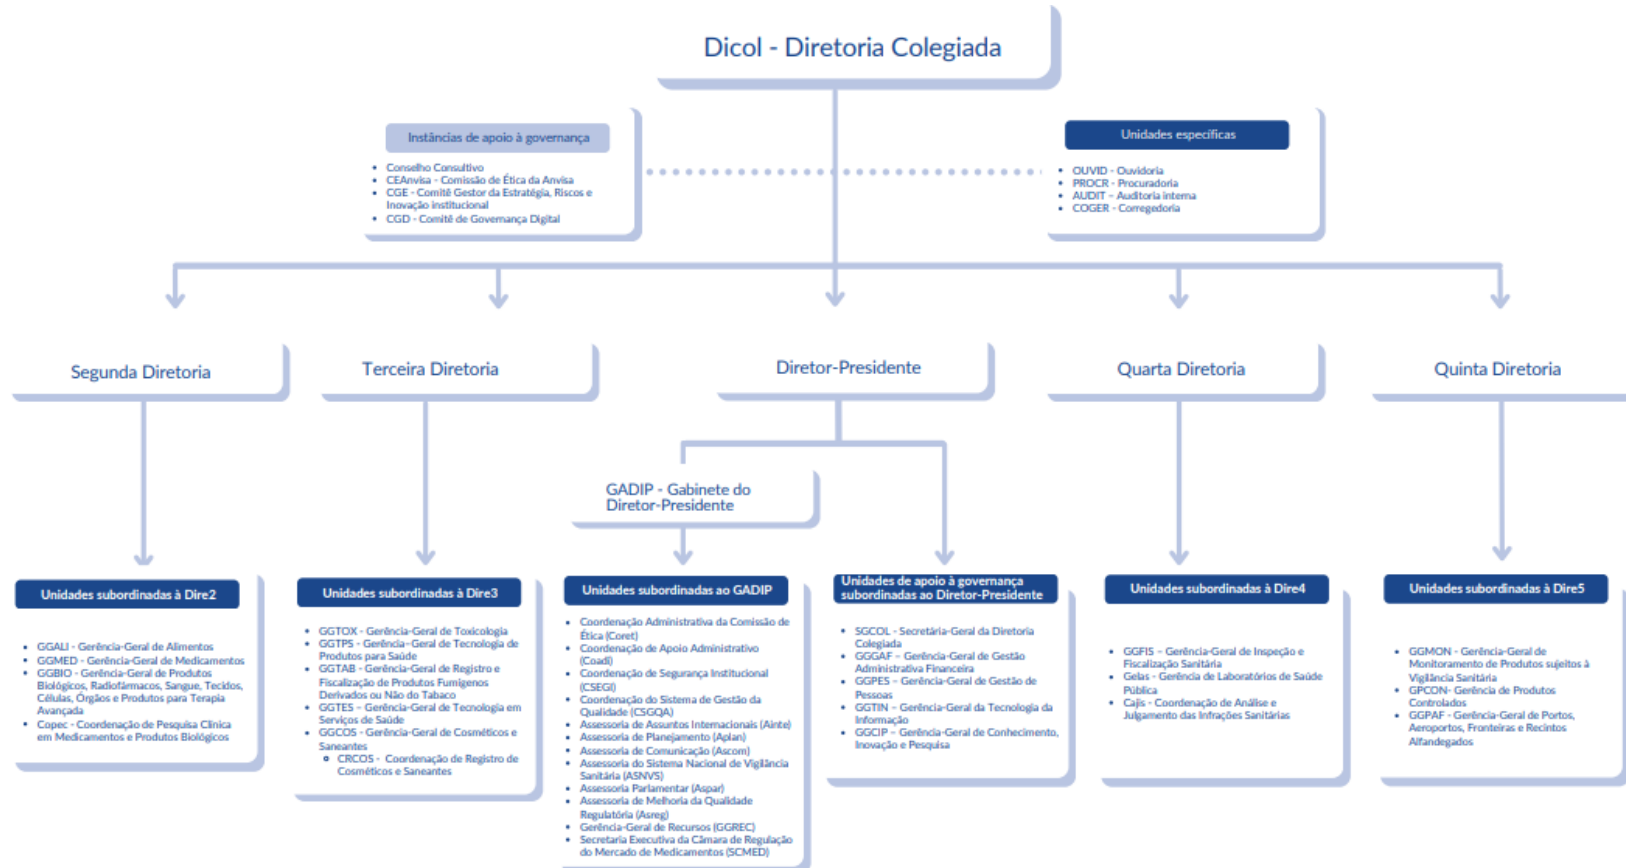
Dicol - Diretoria Colegiada

Instâncias de apoio à governança

- Conselho Consultivo
- CEAnvisa - Comissão de Ética da Anvisa
- CGE - Comitê Gestor da Estratégia, Riscos e Inovação institucional
- CGD - Comitê de Governança Digital

Unidades específicas

- OUVID - Ouvidoria
- PROCR - Procuradoria
- AUDIT - Auditoria interna
- COGER - Corregedoria

Segunda Diretoria

Unidades subordinadas à Dire2

- GGALI - Gerência-Geral de Alimentos
- GGMED - Gerência-Geral de Medicamentos
- GGBIO - Gerência-Geral de Produtos Biológicos, Radiofármacos, Sangue, Tecidos, Células, Órgãos e Produtos para Terapia Avançada
- Copec - Coordenação de Pesquisa Clínica em Medicamentos e Produtos Biológicos

Terceira Diretoria

Unidades subordinadas à Dire3

- GGTOX - Gerência-Geral de Toxicologia
- GGTPS - Gerência-Geral de Tecnologia de Produtos para Saúde
- GGTAB - Gerência-Geral de Registro e Fiscalização de Produtos Fumígenos Derivados ou Não do Tabaco
- GGTES - Gerência-Geral de Tecnologia em Serviços de Saúde
- GGCOS - Gerência-Geral de Cosméticos e Saneantes
  - CRCOS - Coordenação de Registro de Cosméticos e Saneantes

Diretor-Presidente

GADIP - Gabinete do Diretor-Presidente

Unidades subordinadas ao GADIP

- Coordenação Administrativa da Comissão de Ética (Coret)
- Coordenação de Apoio Administrativo (Coadi)
- Coordenação de Segurança Institucional (CSEGI)
- Coordenação do Sistema de Gestão da Qualidade (CSGQA)
- Assessoria de Assuntos Internacionais (Ainte)
- Assessoria de Planejamento (Aplan)
- Assessoria de Comunicação (Ascom)
- Assessoria do Sistema Nacional de Vigilância Sanitária (ASNVS)
- Assessoria Parlamentar (Aspar)
- Assessoria de Melhoria da Qualidade Regulatória (Asreg)
- Gerência-Geral de Recursos (GGREC)
- Secretaria Executiva da Câmara de Regulação do Mercado de Medicamentos (SCMED)

Unidades de apoio à governança subordinadas ao Diretor-Presidente

- SGCOL - Secretaria-Geral da Diretoria Colegiada
- GGGAF - Gerência-Geral de Gestão Administrativa Financeira
- GGPES - Gerência-Geral de Gestão de Pessoas
- GGTIN - Gerência-Geral da Tecnologia da Informação
- GGCIP - Gerência-Geral de Conhecimento, Inovação e Pesquisa

Quarta Diretoria

Unidades subordinadas à Dire4

- GGFIS - Gerência-Geral de Inspeção e Fiscalização Sanitária
- Gelas - Gerência de Laboratórios de Saúde Pública
- Cajis - Coordenação de Análise e Julgamento das Infrações Sanitárias

Quinta Diretoria

Unidades subordinadas à Dire5

- GGMON - Gerência-Geral de Monitoramento de Produtos sujeitos à Vigilância Sanitária
- GPCON- Gerência de Produtos Controlados
- GGPAF - Gerência-Geral de Portos, Aeroportos, Fronteiras e Recintos Alfandegados